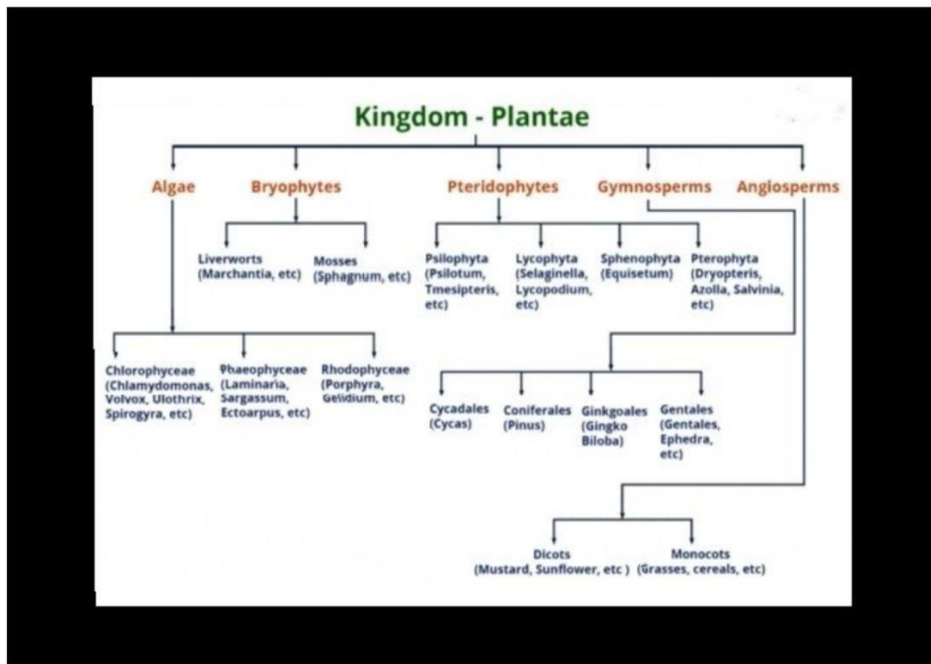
Kingdom - Plantae

Algae

Bryophytes

Pteridophytes

Gymnosperms

Anglosperms

Liverworts (Marchantia, etc)

Mosses (Sphagnum, etc)

Psilophyta (Psilotum, Tmesipteris, etc)

Lycophyta (Selaginella, Lycopodium, etc)

Sphenophyta (Equisetum)

Pterophyta (Dryopteris, Azolla, Salvinia, etc)

Chlorophyceae (Chlamydomonas, Volvox, Ulothrix, Spirogyra, etc)

Phaeophyceae (Laminaria, Sargassum, Ectoarpus, etc)

Rhodophyceae (Porphyra, Gelidium, etc)

Cycadales (Cycas)

Coniferales (Pinus)

Ginkgoales (Gingko Biloba)

Gentales (Gentales, Ephedra, etc)

Dicots (Mustard, Sunflower, etc )

Monocots (Grasses, cereals, etc)